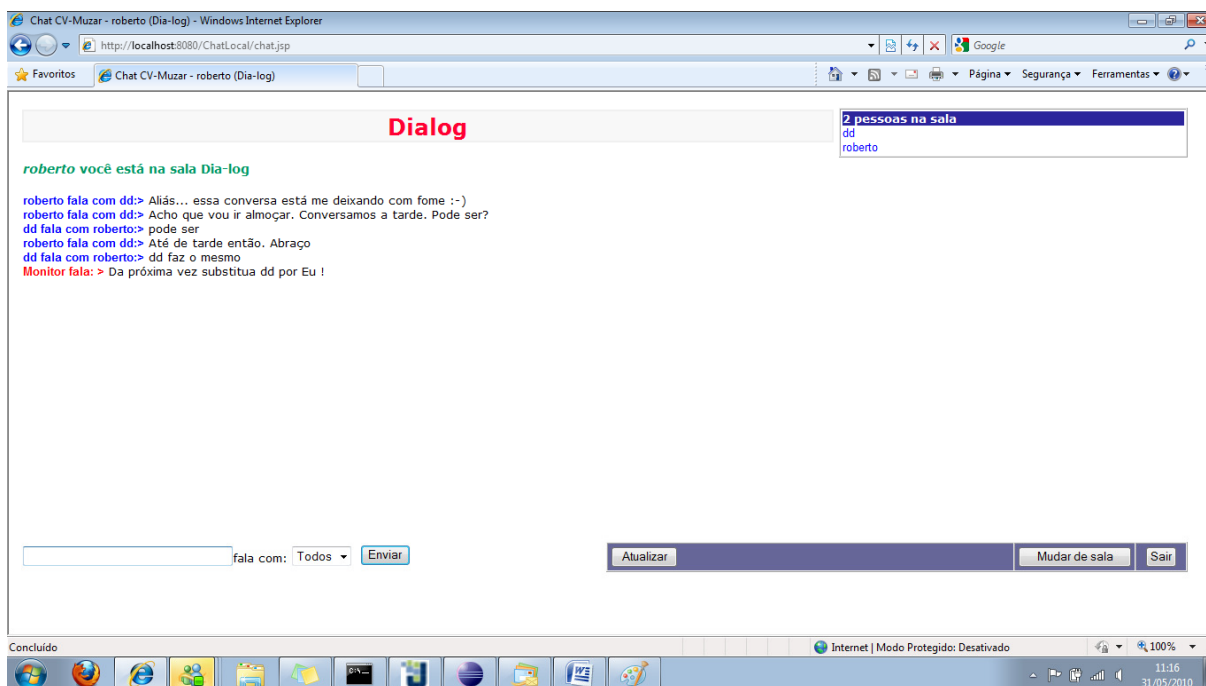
Chat CV-Muzar - roberto (Dia-log) - Windows Internet Explorer

http://localhost:8080/ChatLocal/chat.jsp

Google

Favoritos

Chat CV-Muzar - roberto (Dia-log)

Página ▾ Segurança ▾ Ferramentas ▾

Dialog

2 pessoas na sala
dd
roberto

roberto você está na sala Dia-log

roberto fala com dd:> Aliás... essa conversa está me deixando com fome :-)
roberto fala com dd:> Acho que vou ir almoçar. Conversamos a tarde. Pode ser?
dd fala com roberto:> pode ser
roberto fala com dd:> Até de tarde então. Abraço
dd fala com roberto:> dd faz o mesmo
Monitor fala: > Da próxima vez substitua dd por Eu !

fala com: Todos Enviar

Atualizar

Mudar de sala

Sair

Concluído

Internet | Modo Protegido: Desativado

100%

11:16
31/05/2010